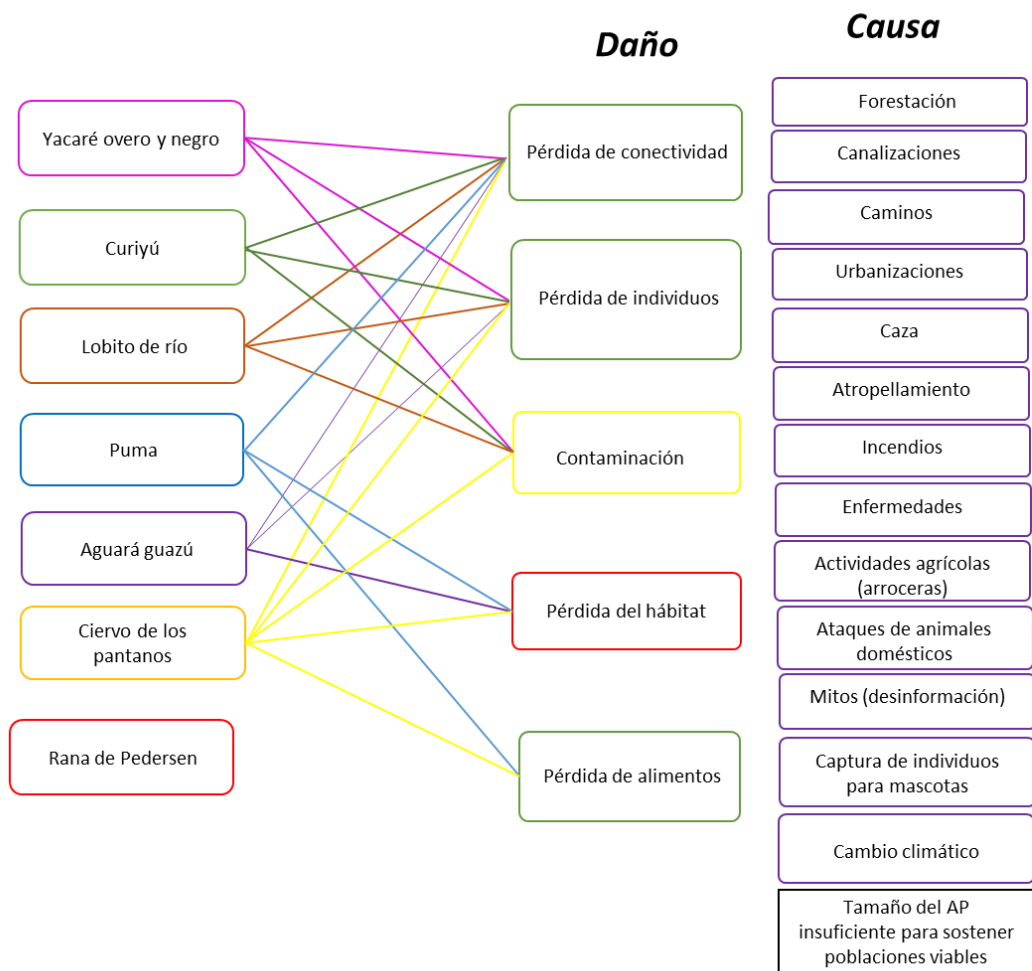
Daño

Causa

Yacaré overo y negro

Curiyú

Lobito de río

Puma

Aguará guazú

Ciervo de los pantanos

Rana de Pedersen

Pérdida de conectividad

Pérdida de individuos

Contaminación

Pérdida del hábitat

Pérdida de alimentos

Forestación

Canalizaciones

Caminos

Urbanizaciones

Caza

Atropellamiento

Incendios

Enfermedades

Actividades agrícolas (arroceras)

Ataques de animales domésticos

Mitos (desinformación)

Captura de individuos para mascotas

Cambio climático

Tamaño del AP insuficiente para sostener poblaciones viables